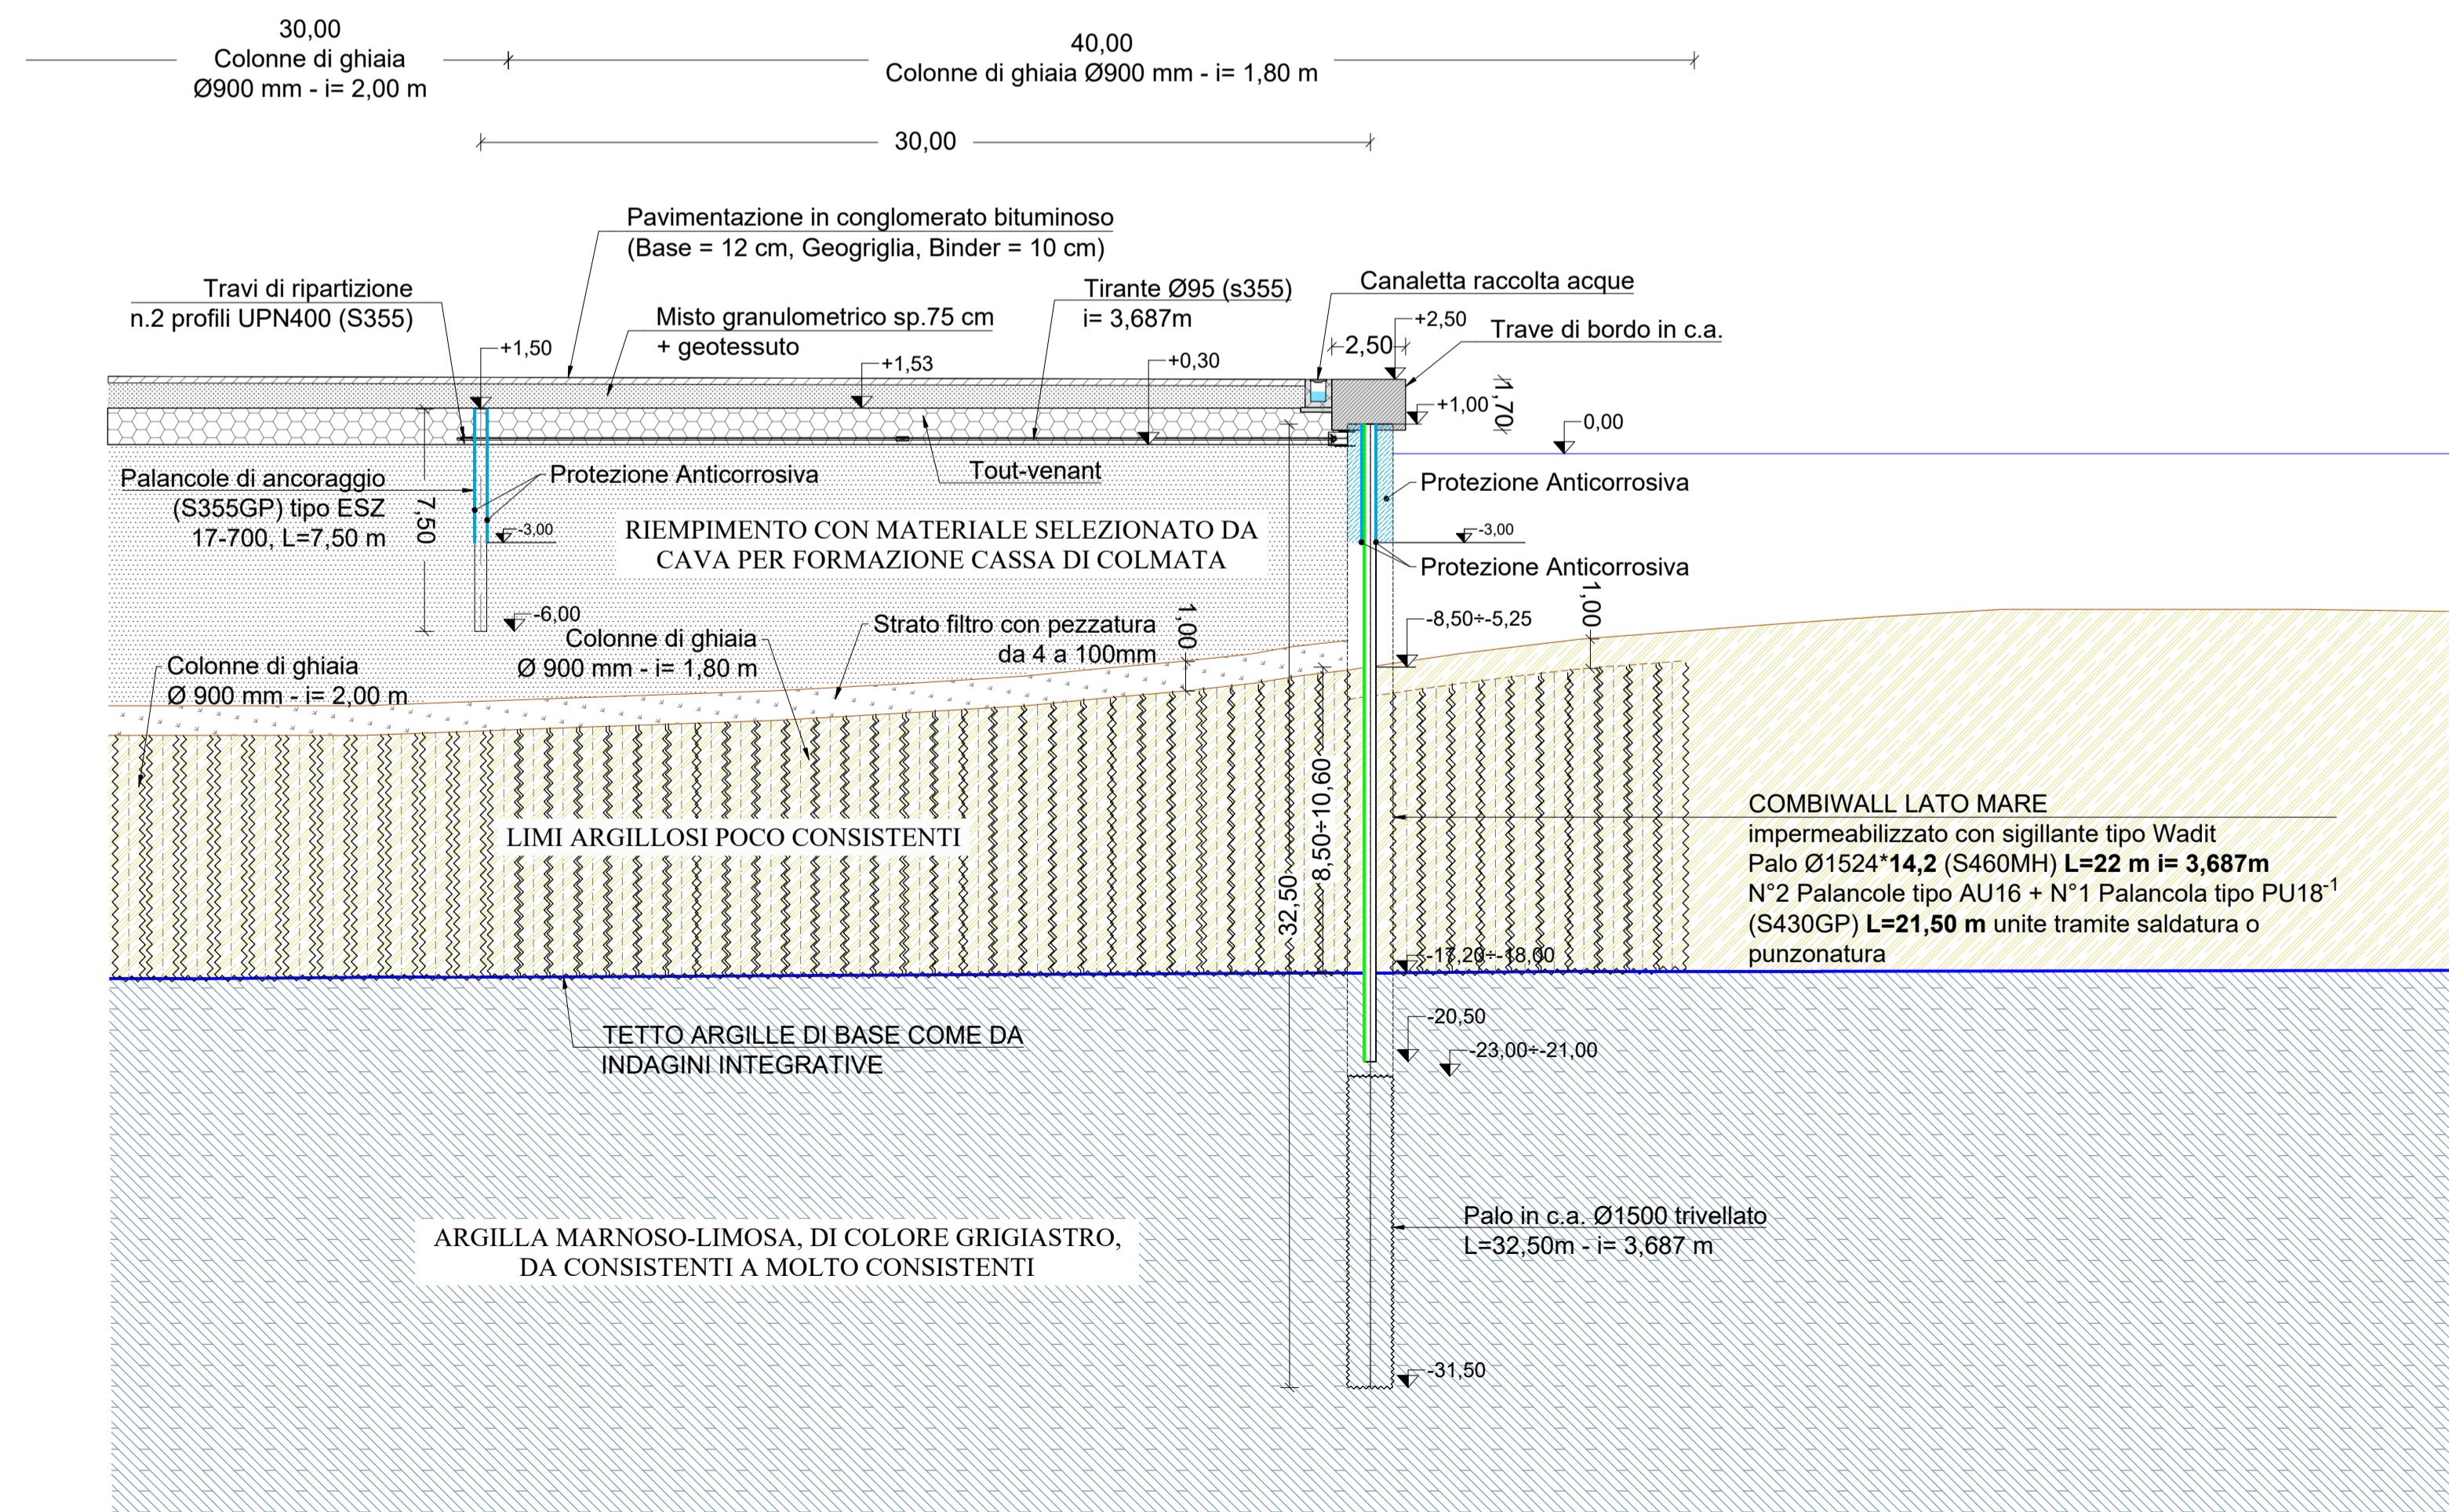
30,00
Colonne di ghiaia
Ø900 mm - i= 2,00 m

40,00
Colonne di ghiaia Ø900 mm - i= 1,80 m

30,00

Pavimentazione in conglomerato bituminoso
(Base = 12 cm, Geogriglia, Binder = 10 cm)

Travi di ripartizione
n.2 profili UPN400 (S355)

Misto granulometrico sp.75 cm
+ geotessuto

Tirante Ø95 (s355)
i= 3,687m

Canaletta raccolta acque

+2,50

Trave di bordo in c.a.

2,50

+1,50

+1,53

+0,30

+1,00

1,70

0,00

Palancole di ancoraggio
(S355GP) tipo ESZ
17-700, L=7,50 m

7,50

Protezione Anticorrosiva

Tout-venant

Protezione Anticorrosiva

-3,00

-3,00

RIEMPIMENTO CON MATERIALE SELEZIONATO DA
CAVA PER FORMAZIONE CASSA DI COLMATA

Protezione Anticorrosiva

-6,00

Colonne di ghiaia
Ø 900 mm - i= 1,80 m

Strato filtro con pezzatura
da 4 a 100mm

1,00

-8,50÷-5,25

1,00

Colonne di ghiaia
Ø 900 mm - i= 2,00 m

LIMI ARGILLOSI POCO CONSISTENTI

32,50

8,50÷10,60

COMBIWALL LATO MARE
impermeabilizzato con sigillante tipo Wadit
Palo Ø1524*14,2 (S460MH) L=22 m i= 3,687m
N°2 Palancole tipo AU16 + N°1 Palancola tipo PU18$^{-1}$
(S430GP) L=21,50 m unite tramite saldatura o
punzonatura

-17,20÷-18,00

TETTO ARGILLE DI BASE COME DA
INDAGINI INTEGRATIVE

-20,50

-23,00÷-21,00

Palo in c.a. Ø1500 trivellato
L=32,50m - i= 3,687 m

ARGILLA MARNOSO-LIMOSA, DI COLORE GRIGIASTRO,
DA CONSISTENTI A MOLTO CONSISTENTI

-31,50